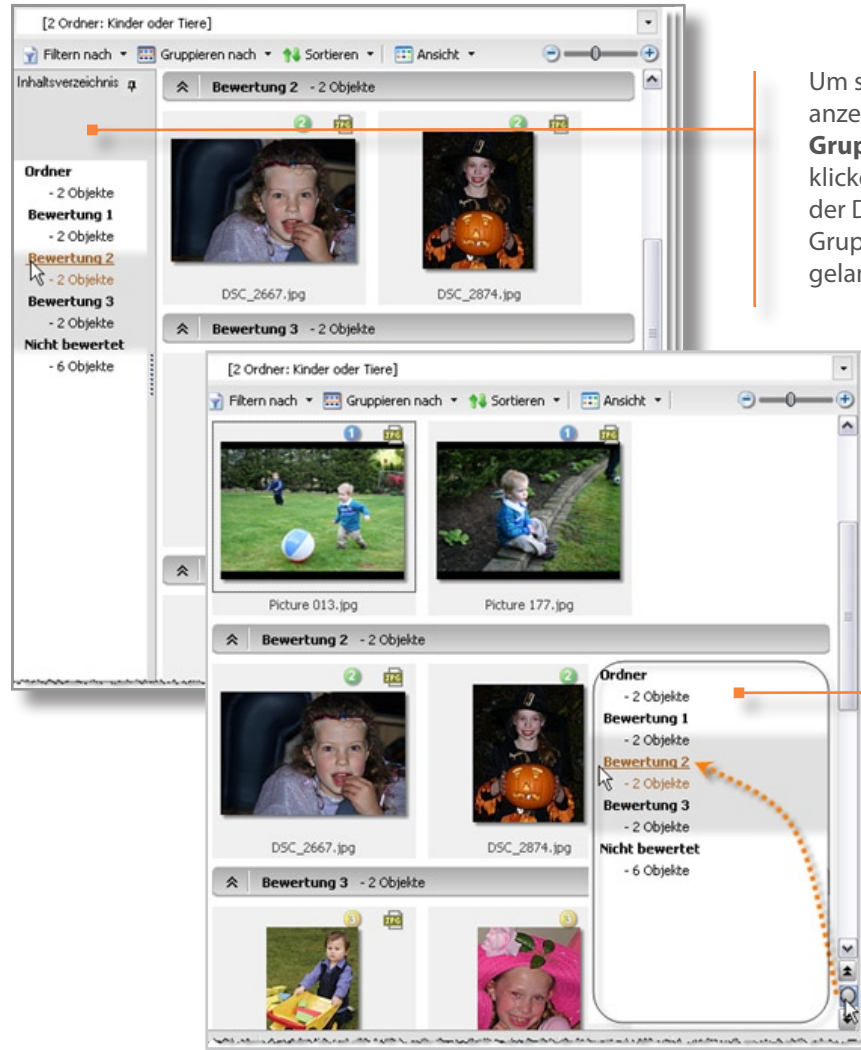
[2 Ordner: Kinder oder Tiere]

Filtern nach ▾ Gruppieren nach ▾ Sortieren ▾ Ansicht ▾

Inhaltsverzeichnis

Bewertung 2 - 2 Objekte

Ordner
- 2 Objekte
Bewertung 1
- 2 Objekte
Bewertung 2
- 2 Objekte
Bewertung 3
- 2 Objekte
Nicht bewertet
- 6 Objekte

DSC_2667.jpg

DSC_2874.jpg

Bewertung 3 - 2 Objekte

Um s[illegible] anze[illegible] Grup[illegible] klick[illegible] der D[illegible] Grup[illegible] gela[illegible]

[2 Ordner: Kinder oder Tiere]

Filtern nach ▾ Gruppieren nach ▾ Sortieren ▾ Ansicht ▾

Picture 013.jpg

Picture 177.jpg

Bewertung 2 - 2 Objekte

Ordner
- 2 Objekte
Bewertung 1
- 2 Objekte
Bewertung 2
- 2 Objekte
Bewertung 3
- 2 Objekte
Nicht bewertet
- 6 Objekte

DSC_2667.jpg

DSC_2874.jpg

Bewertung 3 - 2 Objekte